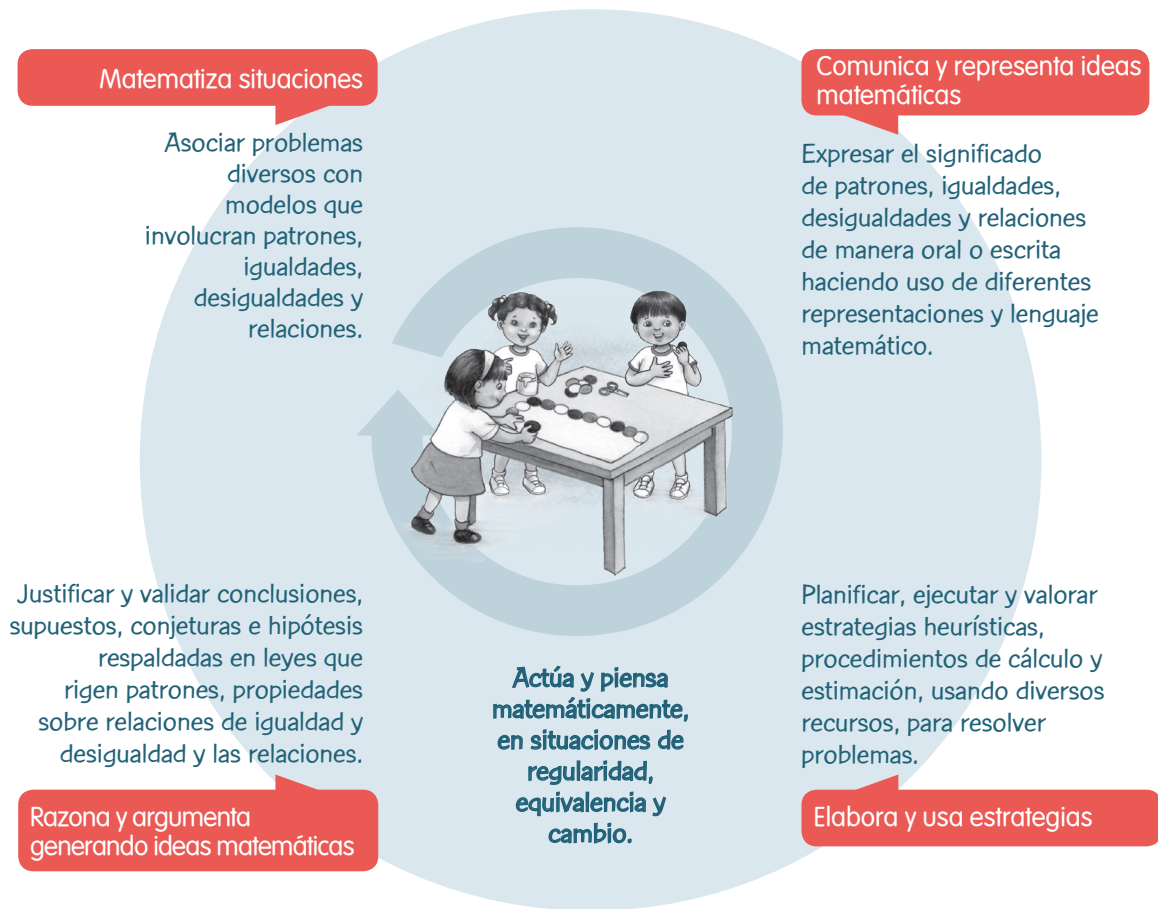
Matematiza situaciones

Asociar problemas diversos con modelos que involucran patrones, igualdades, desigualdades y relaciones.

Comunica y representa ideas matemáticas

Expresar el significado de patrones, igualdades, desigualdades y relaciones de manera oral o escrita haciendo uso de diferentes representaciones y lenguaje matemático.

Justificar y validar conclusiones, supuestos, conjeturas e hipótesis respaldadas en leyes que rigen patrones, propiedades sobre relaciones de igualdad y desigualdad y las relaciones.

Razona y argumenta generando ideas matemáticas

Actúa y piensa matemáticamente, en situaciones de regularidad, equivalencia y cambio.

Planificar, ejecutar y valorar estrategias heurísticas, procedimientos de cálculo y estimación, usando diversos recursos, para resolver problemas.

Elabora y usa estrategias